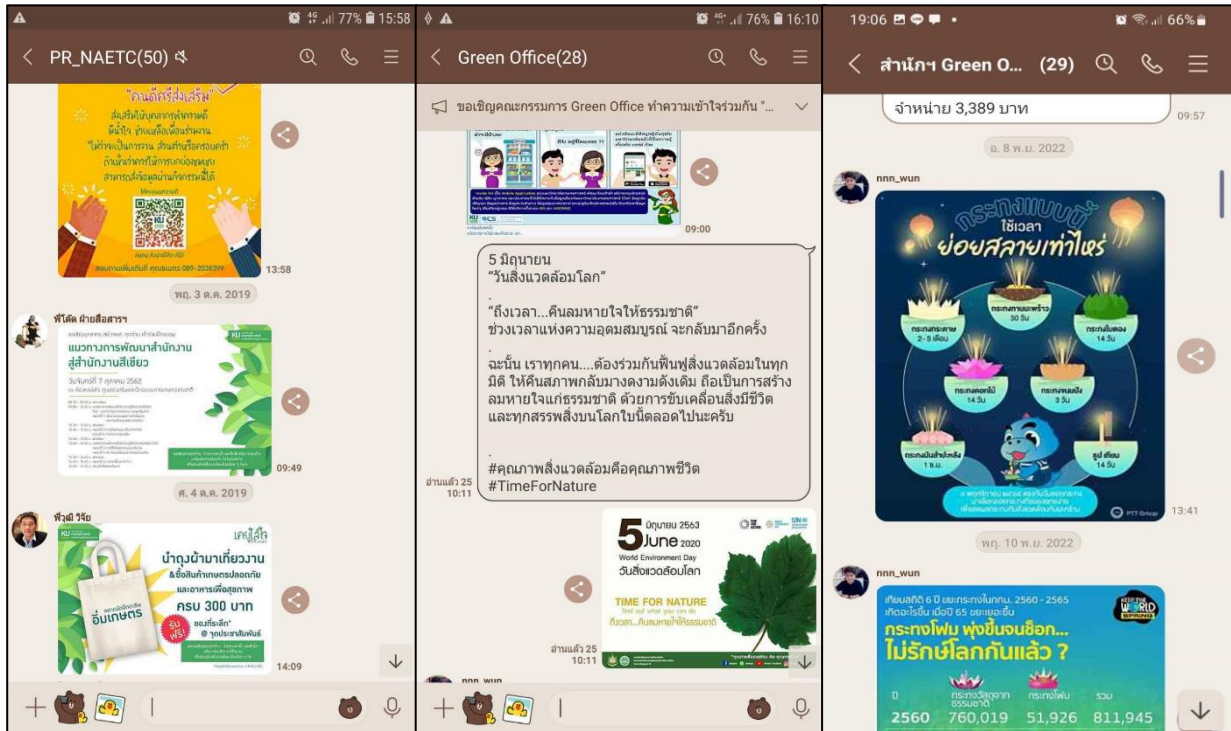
77% 15:58
PR_NAETC(50)

"คนดีศรีสิ่งแวดล้อม"

13:58

พฤ. 3 ต.ค. 2019

พี่โต้ด ฝ่ายสื่อสาร

แนวทางการพัฒนาสำนักงาน สู่สำนักงานสีเขียว

วันจันทร์ที่ 7 ตุลาคม 2562

09:49

ศ. 4 ต.ค. 2019

พี่วุฒิ วิรัย

เคยู โฮ้ม

นำถุงผ้ามาเที่ยวงาน & ซื้อสินค้าเกษตรปลอดภัย และอาหารเพื่อสุขภาพ ครบ 300 บาท

รับฟรี! ของที่ระลึก

อิ่มเกษตร

14:09

76% 16:10
Green Office(28)

ขอเชิญคณะกรรมการ Green Office ทำความเข้าใจร่วมกัน "...

09:00

5 มิถุนายน
"วันสิ่งแวดล้อมโลก"

"ถึงเวลา...คืนลมหายใจให้ธรรมชาติ"
ช่วงเวลาแห่งความอุดมสมบูรณ์ จะกลับมาอีกครั้ง

ฉะนั้น เราทุกคน....ต้องร่วมกันฟื้นฟูสิ่งแวดล้อมในทุกมิติ ให้คืนสภาพกลับมางดงามดังเดิม ถือเป็นการสร้างลมหายใจแก่ธรรมชาติ ด้วยการขับเคลื่อนสิ่งมีชีวิตและทุกสรรพสิ่งบนโลกใบนี้ตลอดไปนะครับ

#คุณภาพสิ่งแวดล้อมคือคุณภาพชีวิต
#TimeForNature

อ่านแล้ว 25
10:11

5 มิถุนายน 2563
June 2020
World Environment Day
วันสิ่งแวดล้อมโลก

TIME FOR NATURE

ถึงเวลา...คืนลมหายใจให้ธรรมชาติ

อ่านแล้ว 25
10:11

nnn_wun

19:06 66%
สำนักฯ Green O... (29)

จำหน่าย 3,389 บาท
09:57

อ. 8 พ.ย. 2022

nnn_wun

กระทงแบบนี้ ใช้เวลา ย่อยสลายเท่าไหร่

กระทงกระดาษ 2-5 เดือน
กระทงกาบมะพร้าว 30 วัน
กระทงใบตอง 14 วัน
กระทงดอกไม้ 14 วัน
กระทงขนมปัง 3 วัน
กระทงมันสำปะหลัง 1 ชม.
ธูป เทียน 14 วัน

13:41

พฤ. 10 พ.ย. 2022

nnn_wun

กระทงโฟม พุ่งขึ้นจนช็อก... ไม่รักษ์โลกกันแล้ว ?

KEEP THE WORLD

| ปี | กระทงวัสดุจากธรรมชาติ | กระทงโฟม | รวม |
|---|---|---|---|
| 2560 | 760,019 | 51,926 | 811,945 |